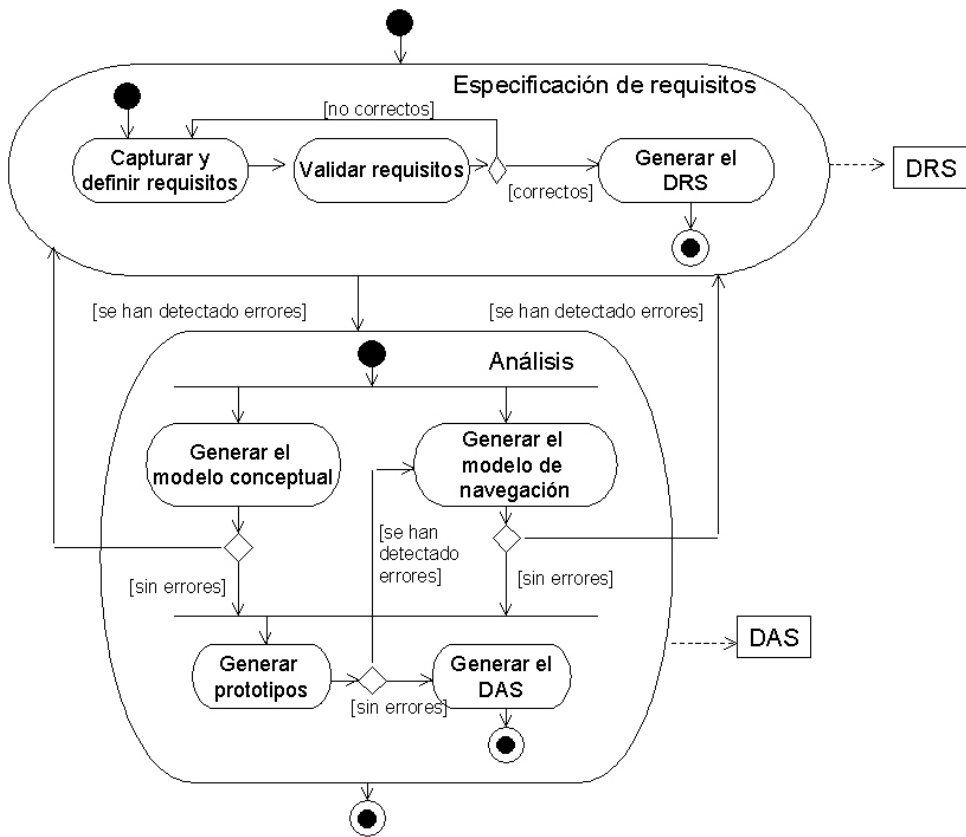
Especificación de requisitos

[no correctos]

Capturar y definir requisitos

Validar requisitos

Generar el DRS

[correctos]

DRS

[se han detectado errores]

[se han detectado errores]

Análisis

Generar el modelo conceptual

Generar el modelo de navegación

[se han detectado errores]

[sin errores]

[sin errores]

Generar prototipos

Generar el DAS

[sin errores]

DAS